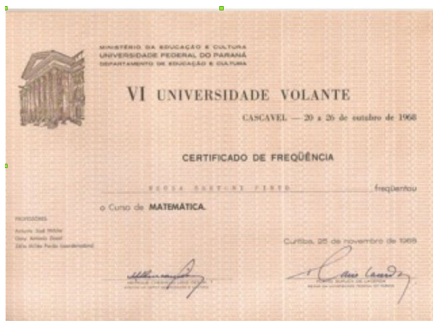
MINISTÉRIO DA EDUCAÇÃO E CULTURA
UNIVERSIDADE FEDERAL DO PARANÁ
DEPARTAMENTO DE EDUCAÇÃO E CULTURA

VI UNIVERSIDADE VOLANTE

CASCAVEL — 20 a 26 de outubro de 1968

CERTIFICADO DE FREQÜÊNCIA

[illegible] frequentou

o Curso de MATEMÁTICA.

PROFESSORES:
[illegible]
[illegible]
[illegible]

Curitiba, 26 de novembro de 1968

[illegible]

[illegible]